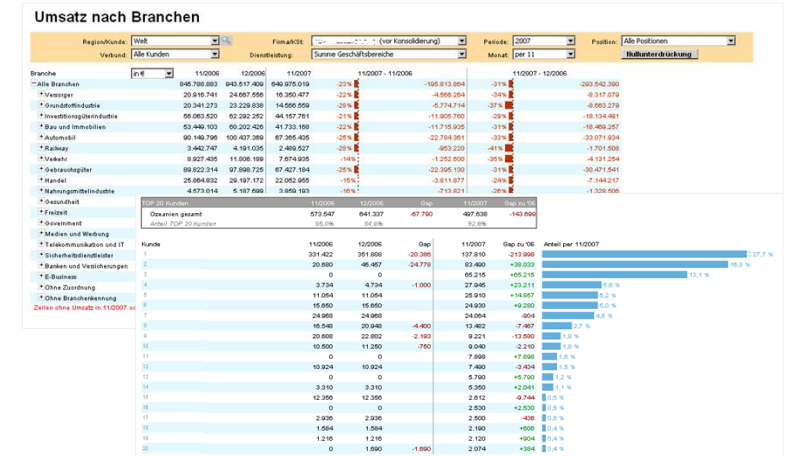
Umsatz nach Branchen

Region/Kunde: Welt
Verbund: Alle Kunden
Firma/KSt: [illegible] (vor Konsolidierung)
Dienstleistung: Summe Geschäftsbereiche
Periode: 2007
Monat: per 11
Position: Alle Positionen
Nullunterdrückung

| Branche | in T€ | 11/2006 | 12/2006 | 11/2007 | 11/2007 - 11/2006 | | 11/2007 - 12/2006 | |
|---|---|---|---|---|---|---|---|---|
| Alle Branchen | | 845.788.883 | 943.517.409 | 649.975.019 | -23% | -195.813.864 | -31% | -293.542.390 |
| Versorger | | 20.916.741 | 24.667.556 | 16.350.477 | -22% | -4.566.264 | -34% | -8.317.079 |
| Grundstoffindustrie | | 20.341.273 | 23.229.838 | 14.566.559 | -28% | -5.774.714 | -37% | -8.663.279 |
| Investitionsgüterindustrie | | 56.063.520 | 62.292.252 | 44.157.761 | -21% | -11.905.760 | -29% | -18.134.491 |
| Bau und Immobilien | | 53.449.103 | 60.202.426 | 41.733.168 | -22% | -11.715.935 | -31% | -18.469.257 |
| Automobil | | 90.149.796 | 100.437.369 | 67.365.435 | -25% | -22.784.361 | -33% | -33.071.934 |
| Railway | | 3.442.747 | 4.191.035 | 2.489.527 | -28% | -953.220 | -41% | -1.701.508 |
| Verkehr | | 8.927.435 | 11.806.189 | 7.674.935 | -14% | -1.252.500 | -35% | -4.131.254 |
| Gebrauchsgüter | | 89.822.314 | 97.898.725 | 67.427.184 | -25% | -22.395.130 | -31% | -30.471.541 |
| Handel | | 25.864.832 | 29.197.172 | 22.052.955 | -15% | -3.811.877 | -24% | -7.144.217 |
| Nahrungsmittelindustrie | | 4.573.014 | 5.187.699 | 3.859.193 | -16% | -713.821 | -26% | -1.328.506 |

Gesundheit
Freizeit
Government
Medien und Werbung
Telekommunikation und IT
Sicherheitsdienstleister
Banken und Versicherungen
E-Business
Ohne Zuordnung
Ohne Branchenkennung
Zeilen ohne Umsatz in 11/2007 oc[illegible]

| TOP 20 Kunden | 11/2006 | 12/2006 | Gap | 11/2007 | Gap zu '06 |
|---|---|---|---|---|---|
| Ozeanien gesamt | 573.547 | 641.337 | -67.790 | 497.638 | -143.699 |
| Anteil TOP 20 Kunden | 95,0% | 84,6% | | 92,8% | |

| Kunde | 11/2006 | 12/2006 | Gap | 11/2007 | Gap zu '06 | Anteil per 11/2007 |
|---|---|---|---|---|---|---|
| 1 | 331.422 | 351.808 | -20.386 | 137.810 | -213.998 | 27,7 % |
| 2 | 20.880 | 45.467 | -24.778 | 83.490 | +38.023 | 16,8 % |
| 3 | 0 | 0 | | 65.215 | +65.215 | 13,1 % |
| 4 | 3.734 | 4.734 | -1.000 | 27.945 | +23.211 | 5,6 % |
| 5 | 11.054 | 11.054 | | 25.910 | +14.857 | 5,2 % |
| 6 | 15.650 | 15.650 | | 24.930 | +9.280 | 5,0 % |
| 7 | 24.968 | 24.968 | | 24.064 | -904 | 4,8 % |
| 8 | 16.540 | 20.948 | -4.400 | 13.482 | -7.467 | 2,7 % |
| 9 | 20.600 | 22.602 | -2.193 | 9.221 | -13.580 | 1,9 % |
| 10 | 10.500 | 11.250 | -750 | 9.040 | -2.210 | 1,8 % |
| 11 | 0 | 0 | | 7.898 | +7.898 | 1,6 % |
| 12 | 10.924 | 10.924 | | 7.490 | -3.434 | 1,5 % |
| 13 | 0 | 0 | | 5.790 | +5.790 | 1,2 % |
| 14 | 3.310 | 3.310 | | 5.350 | +2.041 | 1,1 % |
| 15 | 12.356 | 12.356 | | 2.612 | -9.744 | 0,5 % |
| 16 | 0 | 0 | | 2.530 | +2.530 | 0,5 % |
| 17 | 2.936 | 2.936 | | 2.500 | -436 | 0,5 % |
| 18 | 1.584 | 1.584 | | 2.190 | +606 | 0,4 % |
| 19 | 1.216 | 1.216 | | 2.120 | +904 | 0,4 % |
| 20 | 0 | 1.690 | -1.690 | 2.074 | +384 | 0,4 % |